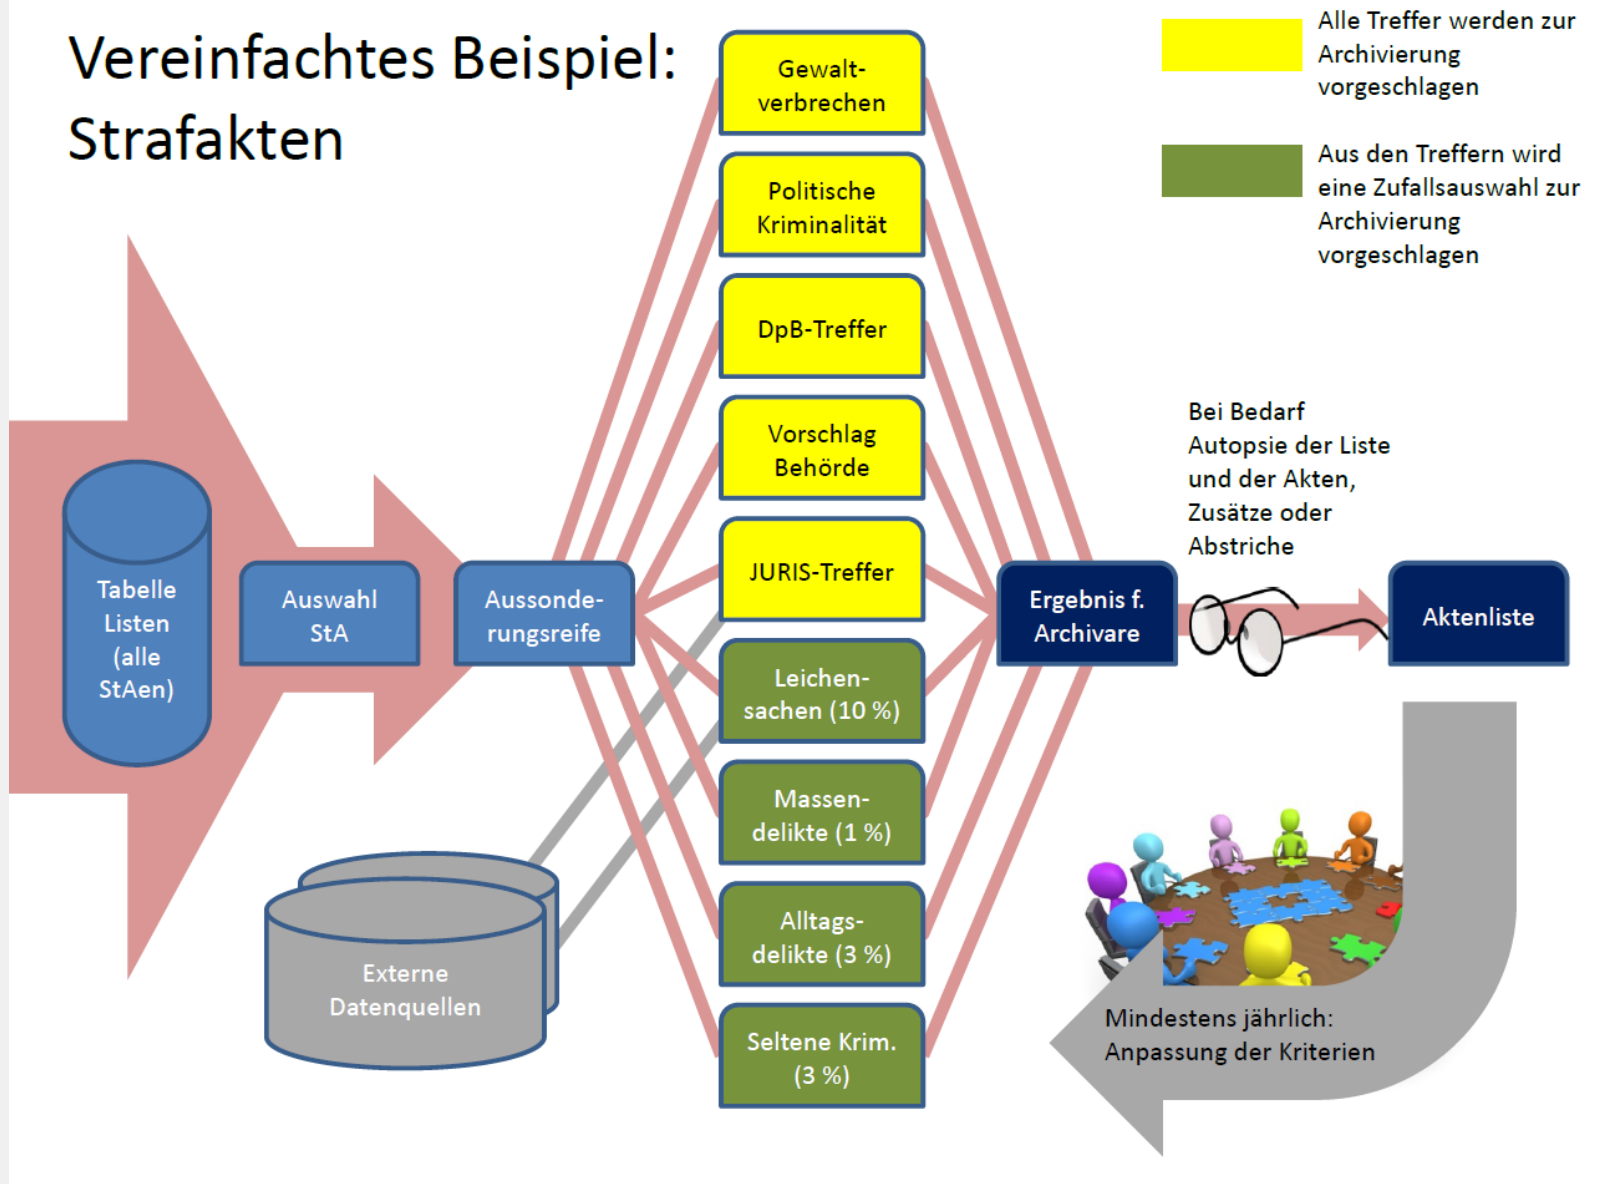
Vereinfachtes Beispiel: Strafakten

Alle Treffer werden zur Archivierung vorgeschlagen

Aus den Treffern wird eine Zufallsauswahl zur Archivierung vorgeschlagen

Tabelle Listen (alle StAen)

Auswahl StA

Aussonderungsreife

Gewaltverbrechen

Politische Kriminalität

DpB-Treffer

Vorschlag Behörde

JURIS-Treffer

Leichensachen (10 %)

Massendelikte (1 %)

Alltagsdelikte (3 %)

Seltene Krim. (3 %)

Externe Datenquellen

Ergebnis f. Archivare

Bei Bedarf Autopsie der Liste und der Akten, Zusätze oder Abstriche

Aktenliste

Mindestens jährlich: Anpassung der Kriterien